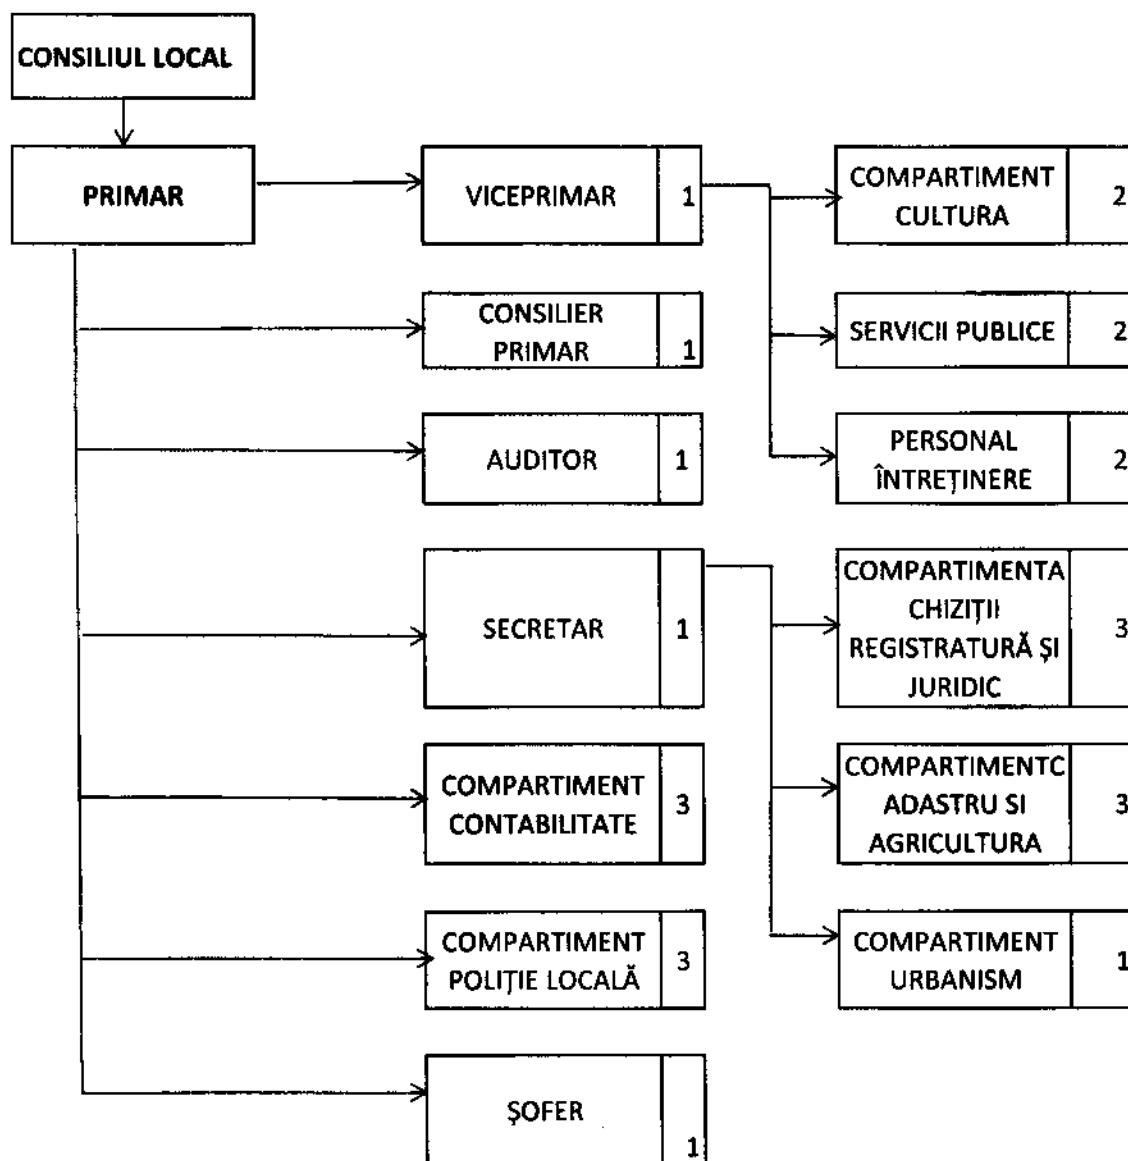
CONSILIUL LOCAL

PRIMAR

VICEPRIMAR 1

COMPARTIMENT CULTURA 2

SERVICII PUBLICE 2

PERSONAL ÎNTREȚINERE 2

CONSILIER PRIMAR 1

AUDITOR 1

SECRETAR 1

COMPARTIMENTA CHIZIȚII REGISTRATURĂ ȘI JURIDIC 3

COMPARTIMENTC ADASTRU SI AGRICULTURA 3

COMPARTIMENT URBANISM 1

COMPARTIMENT CONTABILITATE 3

COMPARTIMENT POLIȚIE LOCALĂ 3

ȘOFER 1